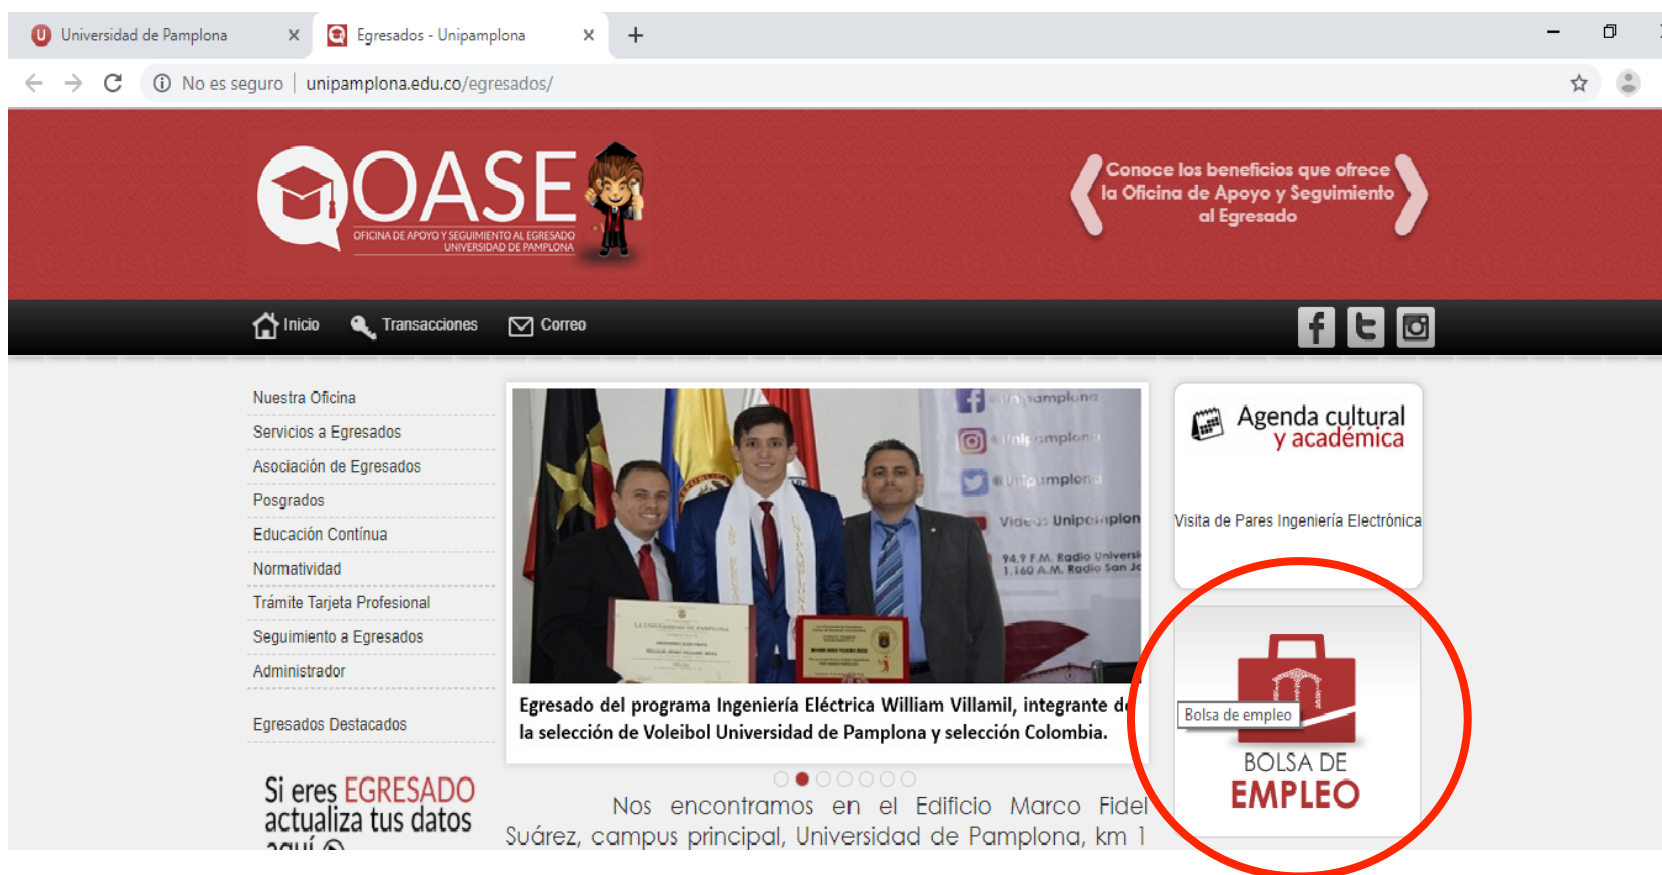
Universidad de Pamplona ×
Egresados - Unipamplona ×
+

No es seguro | unipamplona.edu.co/egresados/

OASE
OFICINA DE APOYO Y SEGUIMIENTO AL EGRESADO
UNIVERSIDAD DE PAMPLONA

Conoce los beneficios que ofrece la Oficina de Apoyo y Seguimiento al Egresado

Inicio
Transacciones
Correo

Nuestra Oficina
Servicios a Egresados
Asociación de Egresados
Posgrados
Educación Contínua
Normatividad
Trámite Tarjeta Profesional
Seguimiento a Egresados
Administrador

Egresados Destacados

Si eres EGRESADO actualiza tus datos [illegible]

@Unipamplona
@Unipamplona
@Unipamplona
Videos Unipamplon
94.9 F.M. Radio Universi
1.160 A.M. Radio San Jo

Egresado del programa Ingeniería Eléctrica William Villamil, integrante d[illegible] la selección de Voleibol Universidad de Pamplona y selección Colombia.

Nos encontramos en el Edificio Marco Fidel Suárez, campus principal, Universidad de Pamplona, km 1

Agenda cultural y académica

Visita de Pares Ingeniería Electrónica

Bolsa de empleo
BOLSA DE
EMPLEO